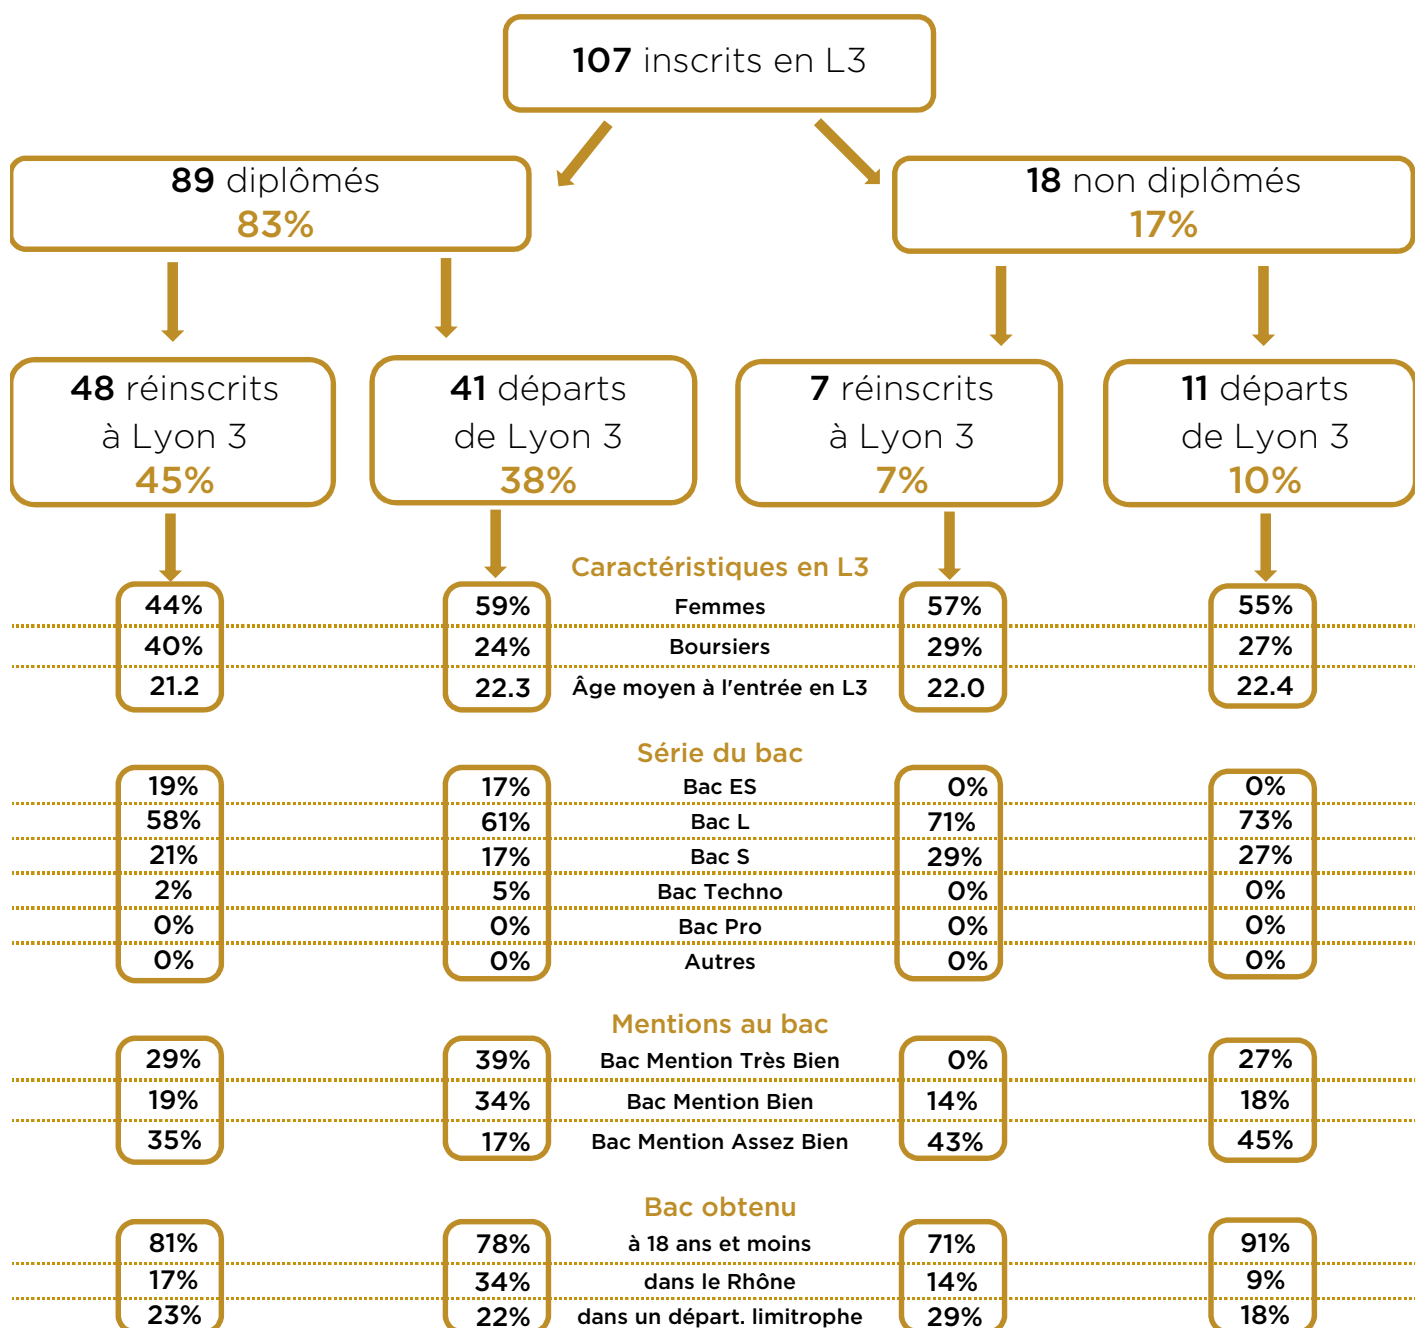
107 inscrits en L3

89 diplômés
83%

18 non diplômés
17%

48 réinscrits à Lyon 3
45%

41 départs de Lyon 3
38%

7 réinscrits à Lyon 3
7%

11 départs de Lyon 3
10%

Caractéristiques en L3

| 44% | 59% | Femmes | 57% | 55% |
|---|---|---|---|---|
| 40% | 24% | Boursiers | 29% | 27% |
| 21.2 | 22.3 | Âge moyen à l'entrée en L3 | 22.0 | 22.4 |

Série du bac

| 19% | 17% | Bac ES | 0% | 0% |
|---|---|---|---|---|
| 58% | 61% | Bac L | 71% | 73% |
| 21% | 17% | Bac S | 29% | 27% |
| 2% | 5% | Bac Techno | 0% | 0% |
| 0% | 0% | Bac Pro | 0% | 0% |
| 0% | 0% | Autres | 0% | 0% |

Mentions au bac

| 29% | 39% | Bac Mention Très Bien | 0% | 27% |
|---|---|---|---|---|
| 19% | 34% | Bac Mention Bien | 14% | 18% |
| 35% | 17% | Bac Mention Assez Bien | 43% | 45% |

Bac obtenu

| 81% | 78% | à 18 ans et moins | 71% | 91% |
|---|---|---|---|---|
| 17% | 34% | dans le Rhône | 14% | 9% |
| 23% | 22% | dans un départ. limitrophe | 29% | 18% |